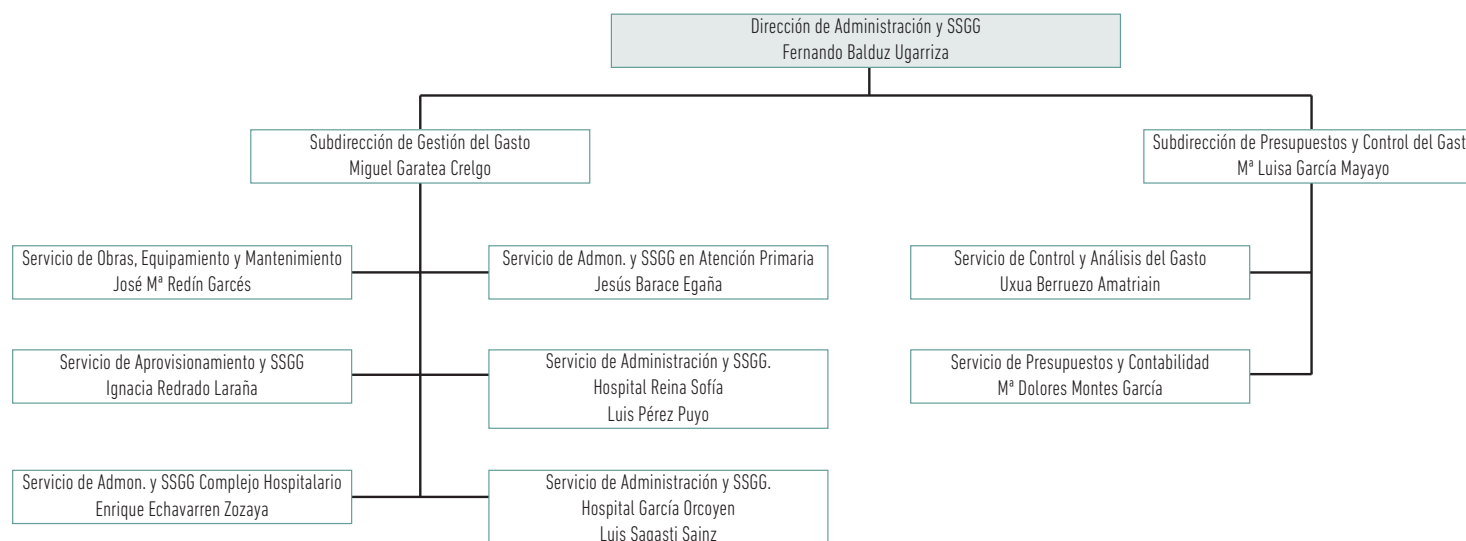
Dirección de Administración y SSGG
Fernando Balduz Ugarriza

Subdirección de Gestión del Gasto
Miguel Garatea Crelgo

Subdirección de Presupuestos y Control del Gast
Mª Luisa García Mayayo

Servicio de Obras, Equipamiento y Mantenimiento
José Mª Redín Garcés

Servicio de Admon. y SSGG en Atención Primaria
Jesús Barace Egaña

Servicio de Control y Análisis del Gasto
Uxua Berruezo Amatriain

Servicio de Aprovisionamiento y SSGG
Ignacia Redrado Laraña

Servicio de Administración y SSGG.
Hospital Reina Sofía
Luis Pérez Puyo

Servicio de Presupuestos y Contabilidad
Mª Dolores Montes García

Servicio de Admon. y SSGG Complejo Hospitalario
Enrique Echavarren Zozaya

Servicio de Administración y SSGG.
Hospital García Orcoyen
Luis Sagasti Sainz